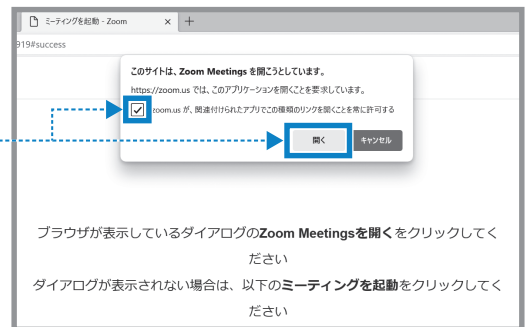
ミーティングを起動 - Zoom ×
+
919#success

このサイトは、Zoom Meetings を開こうとしています。

https://zoom.us では、このアプリケーションを開くことを要求しています。

zoom.us が、関連付けられたアプリでこの種類のリンクを開くことを常に許可する

開く キャンセル

ブラウザが表示しているダイアログの**Zoom Meetingsを開く**をクリックしてください

ダイアログが表示されない場合は、以下の**ミーティングを起動**をクリックしてください